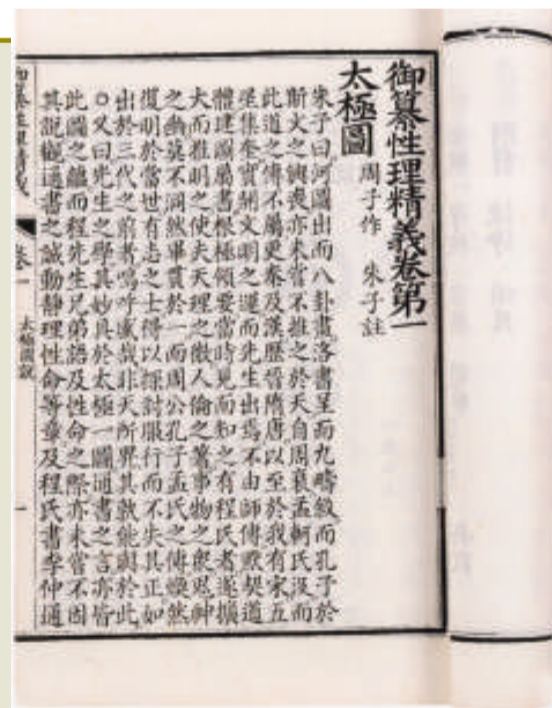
御纂性理精義卷第一

太極圖　周子作　朱子註

朱子曰河圖出而八卦畫洛書呈而九疇敘而孔子於斯文之興喪亦未嘗不推之於天自周衰孟軻氏沒而此道之傳不屬更秦及漢歷晉隋唐以至於我有宋聖祖繼天立極實開文明之運而先生出焉不由師傳默契道體建圖屬書根極領要當時見而知之者有程氏者遂擴大而推明之使夫天理之微人倫之著事物之衆鬼神之幽莫不洞然畢貫於一而周公孔子孟氏之傳煥然復明於當世有志之士得以探討服行而不失其正如出於三代之前者嗚呼盛哉非天所畀其孰能與於此

○又曰先生之學其妙具於太極一圖通書之言亦皆此圖之蘊而程先生兄弟語及性命之際亦未嘗不因其說通書之誠動靜理性命等章及程氏書李仲通

御纂性理精義　卷一　太極圖說